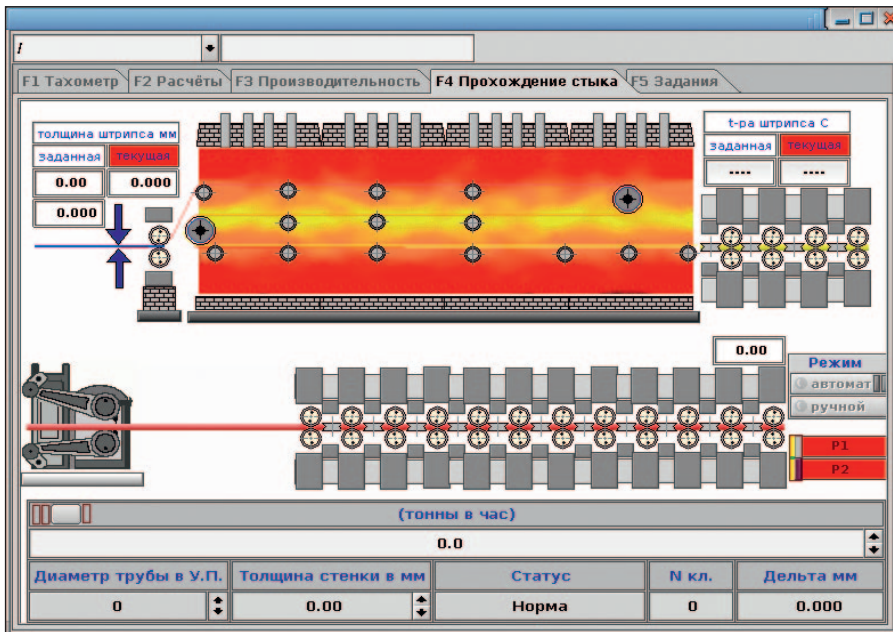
F1 Тахометр | F2 Расчёты | F3 Производительность | F4 Прохождение стыка | F5 Задания

толщина штрипса мм
заданная | текущая
0.00 | 0.000
0.000

t-ра штрипса C
заданная | текущая
---- | ----

0.00

Режим
автомат
ручной

P1
P2

(тонны в час)

0.0

| Диаметр трубы в У.П. | Толщина стенки в мм | Статус | N кл. | Дельта мм |
|---|---|---|---|---|
| 0 | 0.00 | Норма | 0 | 0.000 |